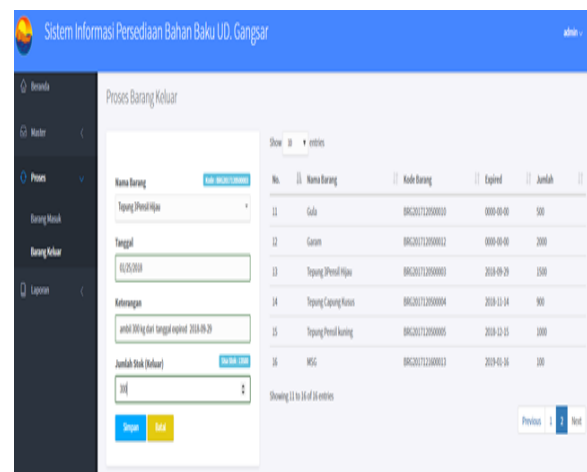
Sistem Informasi Persediaan Bahan Baku UD. Gangsar

admin

Beranda

Master

Proses

Barang Masuk

Barang Keluar

Laporan

Proses Barang Keluar

Nama Barang

Kode: BRG2017120500003

Tepung 3Pensil Hijau

Tanggal

01/25/2018

Keterangan

ambil 300 kg dari tanggal expired 2018-09-29

Jumlah Stok (Keluar)

Sisa Stok: 1500

300

Simpan

Batal

Show 10 entries

| No. | Nama Barang | Kode Barang | Expired | Jumlah |
|---|---|---|---|---|
| 11 | Gula | BRG2017120500010 | 0000-00-00 | 500 |
| 12 | Garam | BRG2017120500012 | 0000-00-00 | 2000 |
| 13 | Tepung 3Pensil Hijau | BRG2017120500003 | 2018-09-29 | 1500 |
| 14 | Tepung Capung Kusus | BRG2017120500004 | 2018-11-14 | 900 |
| 15 | Tepung Pensil kuning | BRG2017120500005 | 2018-12-15 | 1000 |
| 16 | MSG | BRG2017122600013 | 2019-01-16 | 100 |

Showing 11 to 16 of 16 entries

Previous 1 2 Next